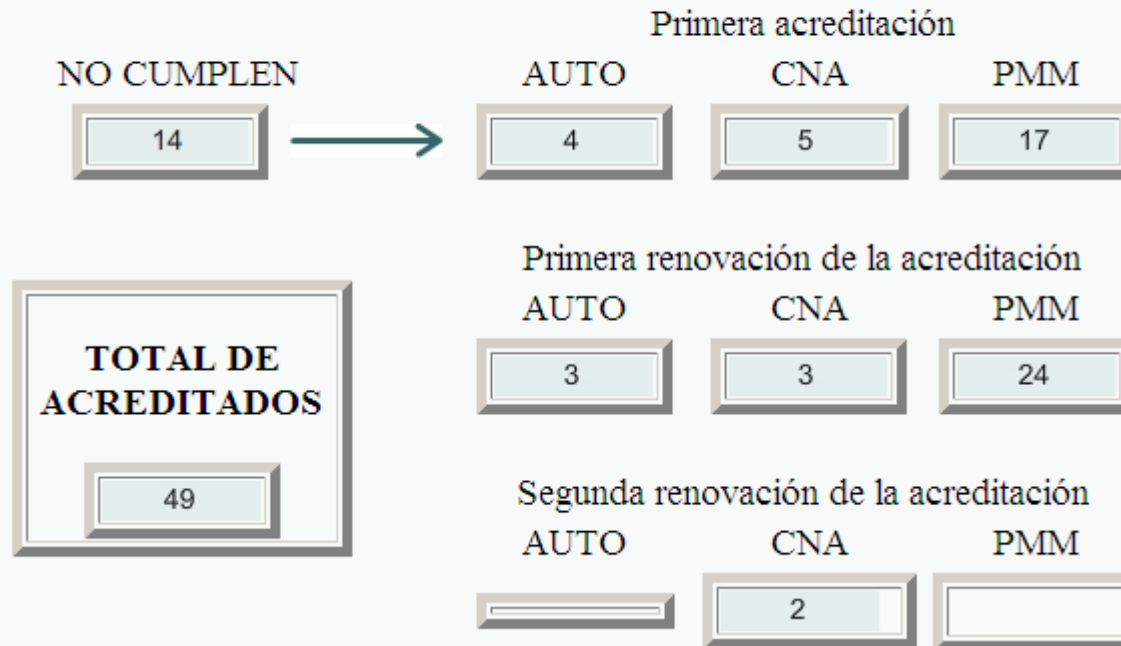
NO CUMPLEN

14

Primera acreditación

AUTO CNA PMM

4 5 17

TOTAL DE ACREDITADOS

49

Primera renovación de la acreditación

AUTO CNA PMM

3 3 24

Segunda renovación de la acreditación

AUTO CNA PMM

2